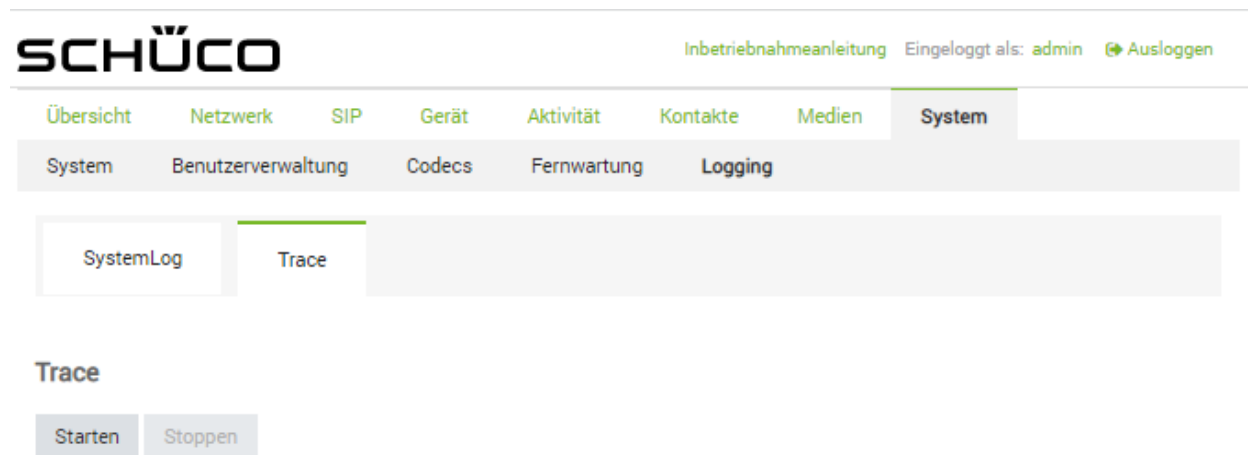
SCHÜCO

Inbetriebnahmeanleitung Eingeloggt als: admin Ausloggen

Übersicht Netzwerk SIP Gerät Aktivität Kontakte Medien System

System Benutzerverwaltung Codecs Fernwartung Logging

SystemLog Trace

Trace

Starten Stoppen